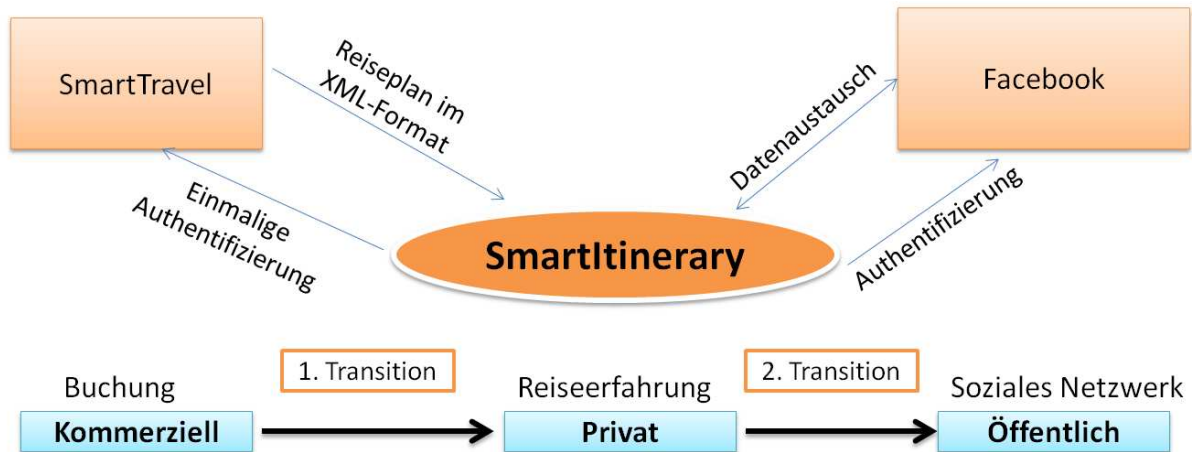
SmartTravel

Reiseplan im XML-Format

Datenaustausch

Facebook

Einmalige Authentifizierung

SmartItinerary

Authentifizierung

Buchung

Kommerziell

1. Transition

Reiseerfahrung

Privat

2. Transition

Soziales Netzwerk

Öffentlich